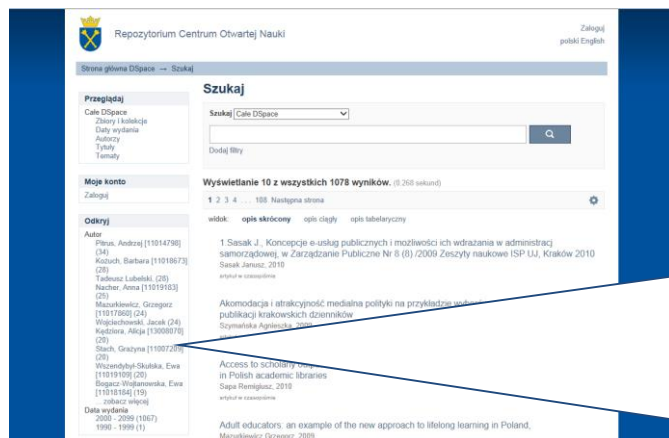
Repozytorium Centrum Otwartej Nauki

Zaloguj
polski English

Strona główna DSpace → Szukaj

Przeglądaj
Całe DSpace
Zbiory i kolekcje
Daty wydania
Autorzy
Tytuły
Tematy

Moje konto
Zaloguj

Odkryj
Autor
Pitrus, Andrzej [11014798] (34)
Kozuch, Barbara [11018673] (28)
Tadeusz Lubelski. (28)
Nacher, Anna [11019183] (25)
Mazurkiewicz, Grzegorz [11017860] (24)
Wojciechowski, Jacek (24)
Kędziera, Alicja [13008070] (20)
Stach, Grażyna [11007201] (20)
Wszendybył-Skulska, Ewa [11019109] (20)
Bogacz-Wojtanowska, Ewa [11018184] (19)
... zobacz więcej
Data wydania
2000 - 2099 (1067)
1990 - 1999 (1)

Szukaj

Szukaj Całe DSpace

Dodaj filtry

Wyświetlanie 10 z wszystkich 1078 wyników. (0.268 sekund)

1 2 3 4 . . . 108 Następna strona

widok: opis skrócony opis ciągły opis tabelaryczny

1.Sasak J., Koncepcje e-usług publicznych i możliwości ich wdrażania w administracji samorządowej, w Zarządzanie Publiczne Nr 8 (8) /2009 Zeszyty naukowe ISP UJ, Kraków 2010
Sasak Janusz, 2010
artykuł w czasopiśmie

Akomodacja i atrakcyjność medialna polityki na przykładzie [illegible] publikacji krakowskich dzienników
Szymańska Agnieszka, 2009
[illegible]

Access to scholarly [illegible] in Polish academic libraries
Sapa Remigiusz, 2010
artykuł w czasopiśmie

Adult educators: an example of the new approach to lifelong learning in Poland,
Mazurkiewicz Grzegorz, 2009